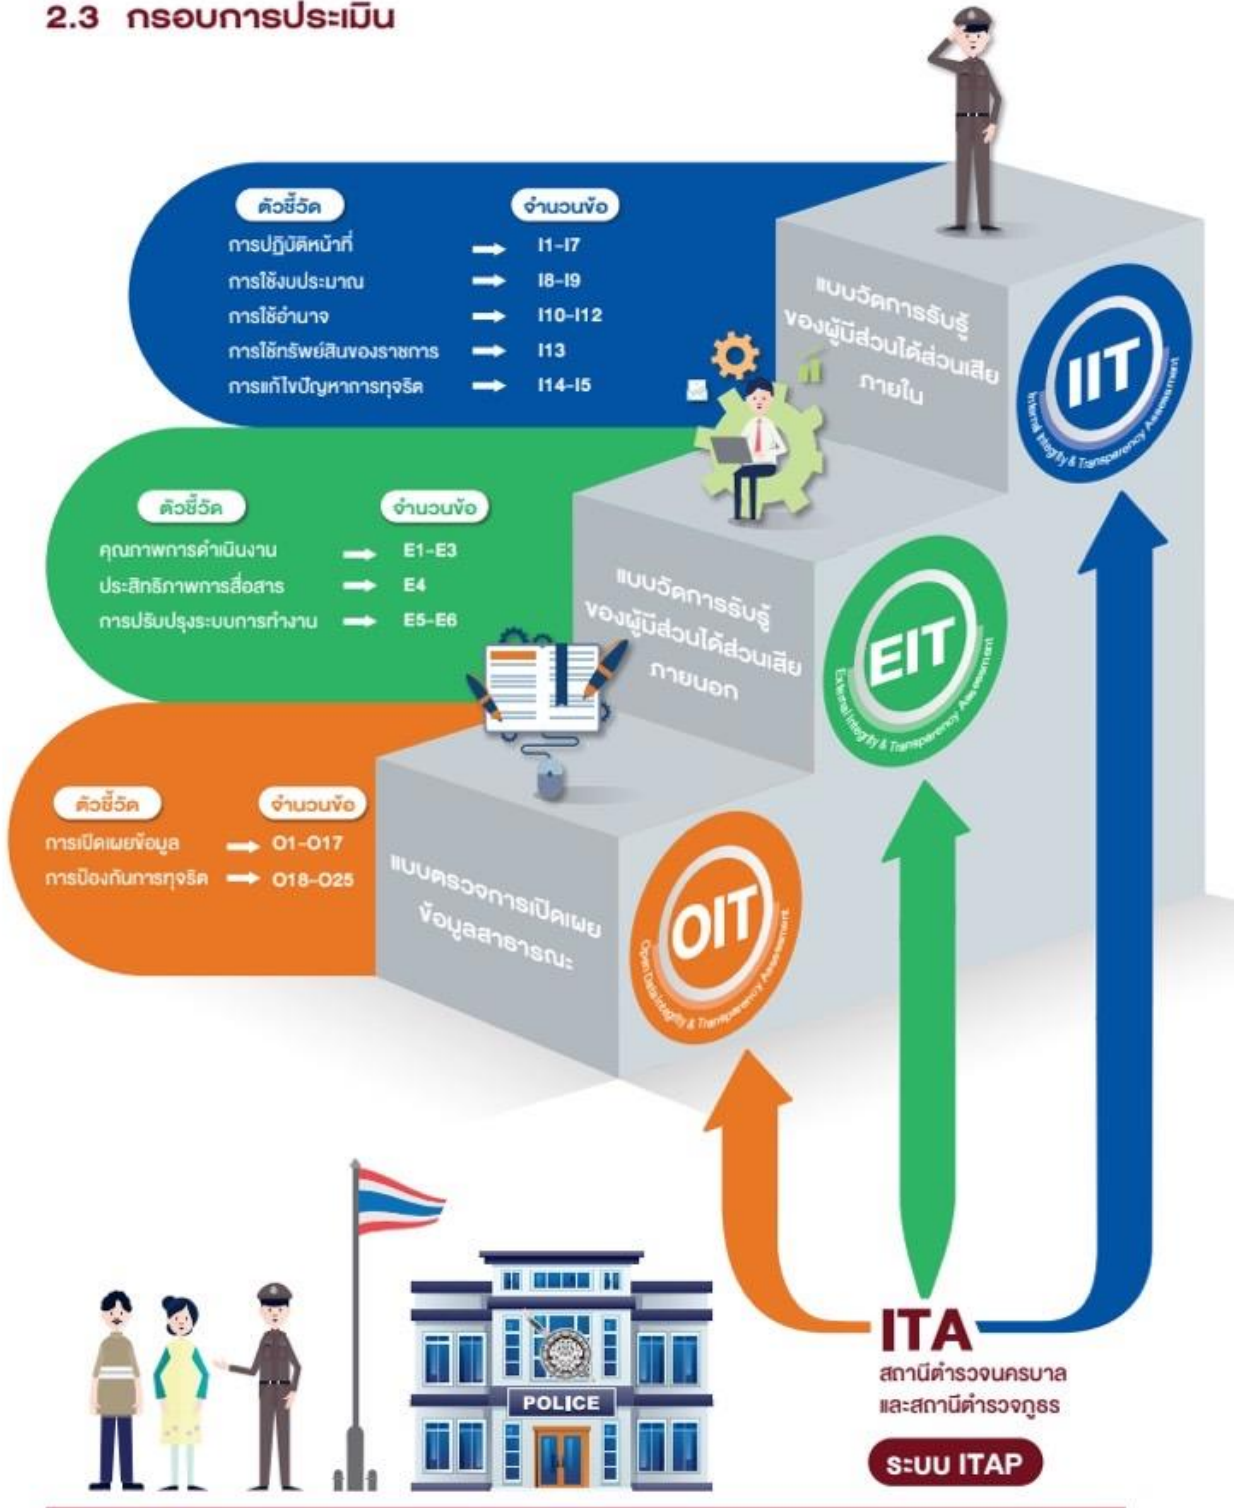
2.3 กรอบการประเมิน

| ตัวชี้วัด | | จำนวนข้อ |
|---|---|---|
| การปฏิบัติหน้าที่ | ➡ | I1-I7 |
| การใช้งบประมาณ | ➡ | I8-I9 |
| การใช้อำนาจ | ➡ | I10-I12 |
| การใช้ทรัพย์สินของราชการ | ➡ | I13 |
| การแก้ไขปัญหาการทุจริต | ➡ | I14-I5 |

แบบวัดการรับรู้ของผู้มีส่วนได้ส่วนเสียภายใน

IIT
Internal Integrity & Transparency Assessment

| ตัวชี้วัด | | จำนวนข้อ |
|---|---|---|
| คุณภาพการดำเนินงาน | ➡ | E1-E3 |
| ประสิทธิภาพการสื่อสาร | ➡ | E4 |
| การปรับปรุงระบบการทำงาน | ➡ | E5-E6 |

แบบวัดการรับรู้ของผู้มีส่วนได้ส่วนเสียภายนอก

EIT
External Integrity & Transparency Assessment

| ตัวชี้วัด | | จำนวนข้อ |
|---|---|---|
| การเปิดเผยข้อมูล | ➡ | O1-O17 |
| การป้องกันการทุจริต | ➡ | O18-O25 |

แบบตรวจการเปิดเผยข้อมูลสาธารณะ

OIT
Open Data Integrity & Transparency Assessment

POLICE

ITA
สถานีตำรวจนครบาล
และสถานีตำรวจภูธร

ระบบ ITAP